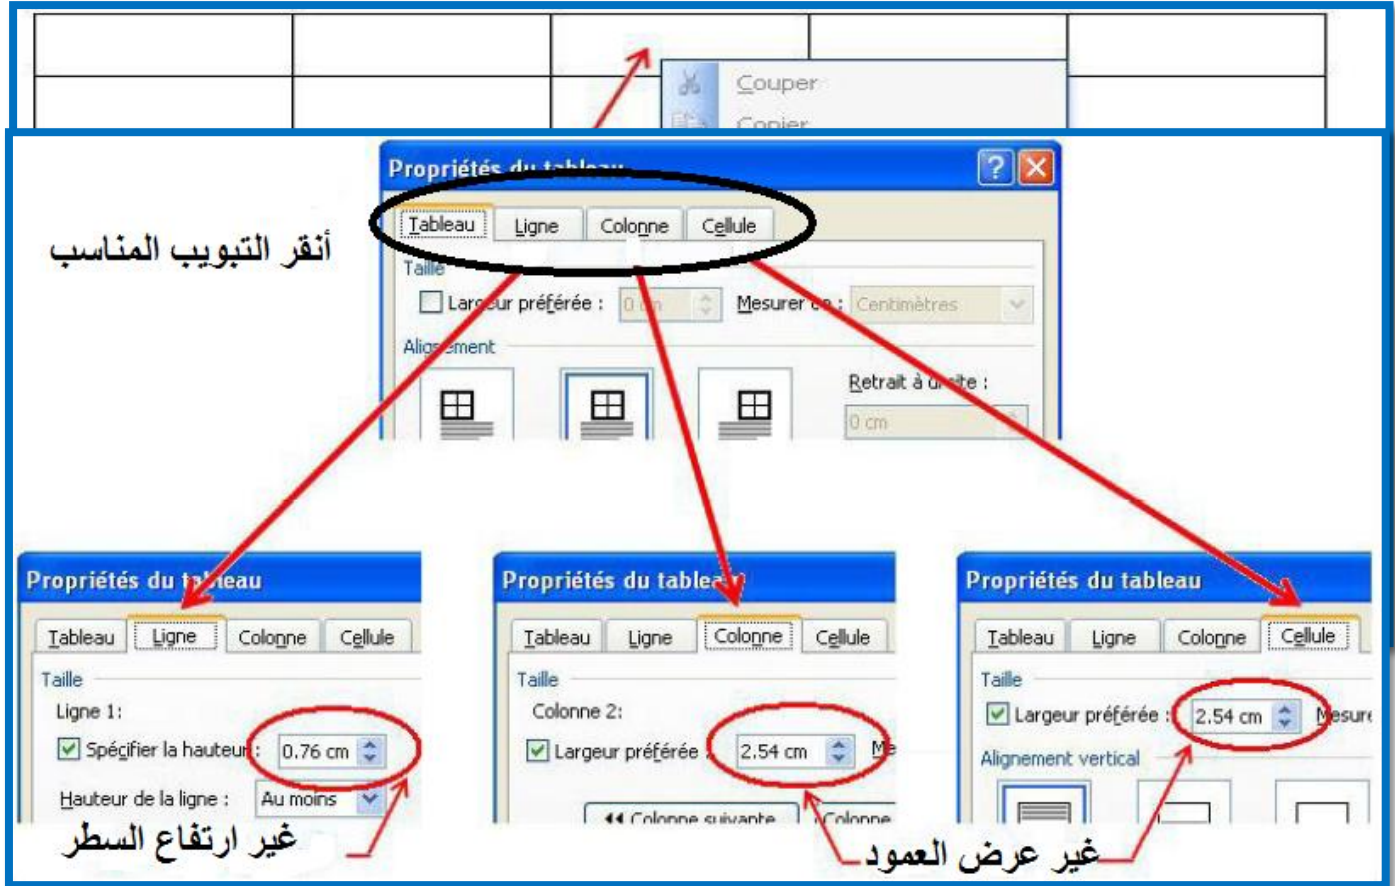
Couper

Copier

Propriétés du tableau

Tableau | Ligne | Colonne | Cellule

أنقر التبويب المناسب

Taille

Largeur préférée : 0 cm Mesurer en : Centimètres

Alignement

Retrait à droite :

0 cm

Propriétés du tableau

Tableau | Ligne | Colonne | Cellule

Taille

Ligne 1:

Spécifier la hauteur : 0.76 cm

Hauteur de la ligne : Au moins

غير ارتفاع السطر

Propriétés du tableau

Tableau | Ligne | Colonne | Cellule

Taille

Colonne 2:

Largeur préférée : 2.54 cm Me

◂◂ Colonne suivante Colonne

Propriétés du tableau

Tableau | Ligne | Colonne | Cellule

Taille

Largeur préférée : 2.54 cm Mesure

Alignement vertical

غير عرض العمود